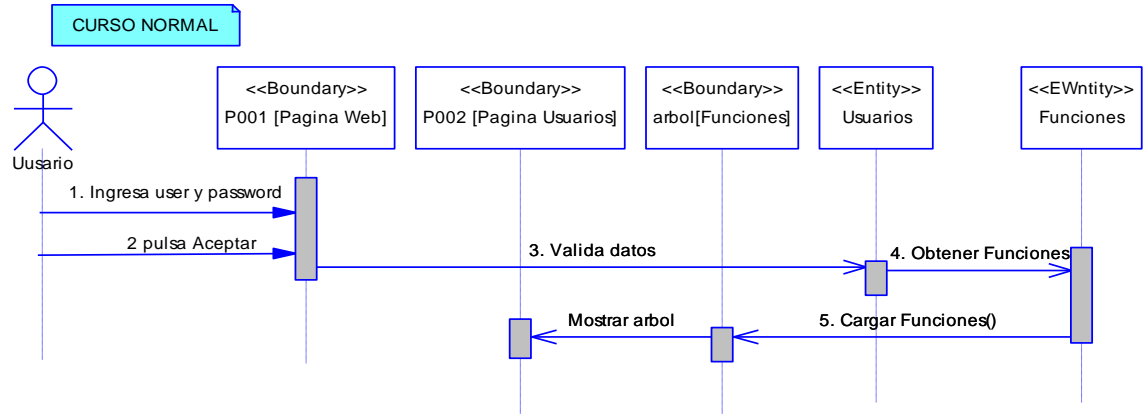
CURSO NORMAL

Uusario

<<Boundary>>
P001 [Pagina Web]

<<Boundary>>
P002 [Pagina Usuarios]

<<Boundary>>
arbol[Funciones]

<<Entity>>
Usuarios

<<EWntity>>
Funciones

1. Ingresa user y password

2 pulsa Aceptar

3. Valida datos

4. Obtener Funciones

Mostrar arbol

5. Cargar Funciones()